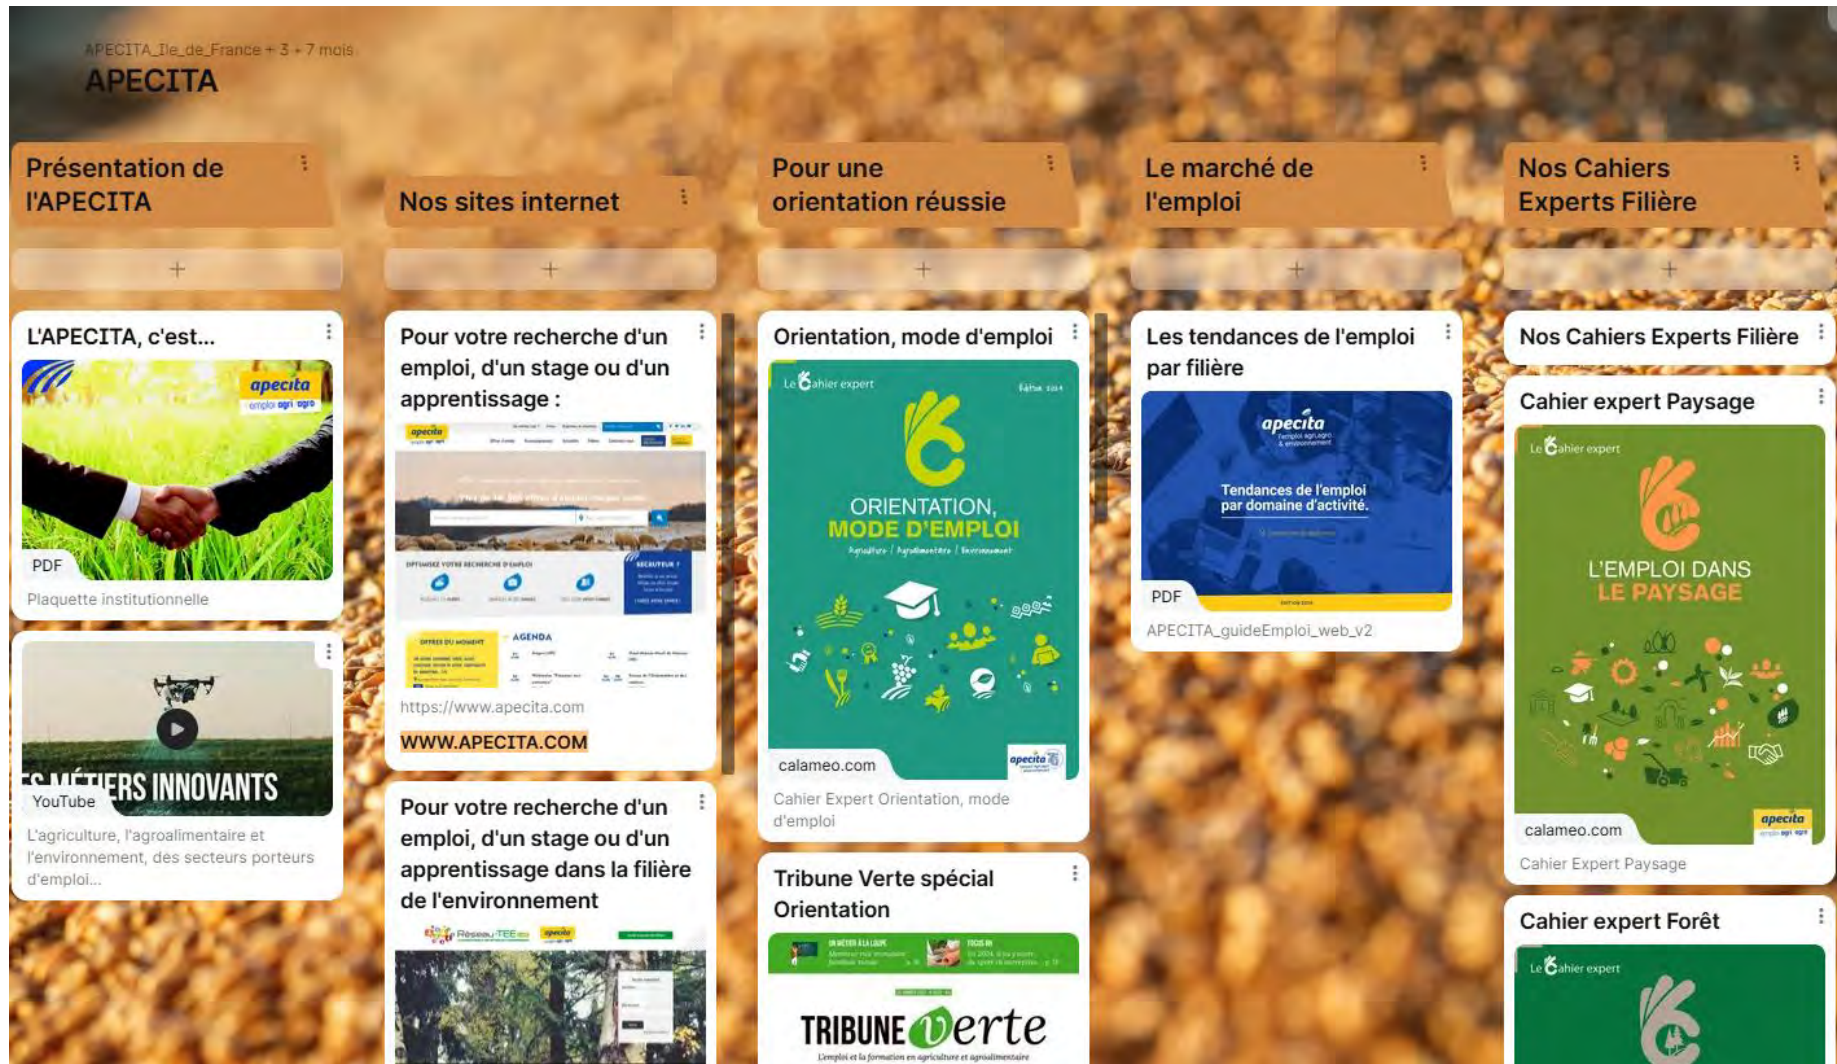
APECITA_Ile_de_France • 3 • 7 mois
APECITA

Présentation de l'APECITA

L'APECITA, c'est...
apecita
emploi agri agro
PDF
Plaquette institutionnelle

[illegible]S MÉTIERS INNOVANTS
YouTube
L'agriculture, l'agroalimentaire et l'environnement, des secteurs porteurs d'emploi...

Nos sites internet

Pour votre recherche d'un emploi, d'un stage ou d'un apprentissage :
apecita
AGENDA
https://www.apecita.com
WWW.APECITA.COM

Pour votre recherche d'un emploi, d'un stage ou d'un apprentissage dans la filière de l'environnement
Réseau-TEE
apecita

Pour une orientation réussie

Orientation, mode d'emploi
Le Cahier expert
ORIENTATION, MODE D'EMPLOI
Agriculture | Agroalimentaire | Environnement
apecita
calameo.com
Cahier Expert Orientation, mode d'emploi

Tribune Verte spécial Orientation
TRIBUNE Verte
L'emploi et la formation en agriculture et agroalimentaire

Le marché de l'emploi

Les tendances de l'emploi par filière
apecita
Tendances de l'emploi par domaine d'activité.
PDF
APECITA_guideEmploi_web_v2

Nos Cahiers Experts Filière

Nos Cahiers Experts Filière

Cahier expert Paysage
Le Cahier expert
L'EMPLOI DANS LE PAYSAGE
apecita
calameo.com
Cahier Expert Paysage

Cahier expert Forêt
Le Cahier expert